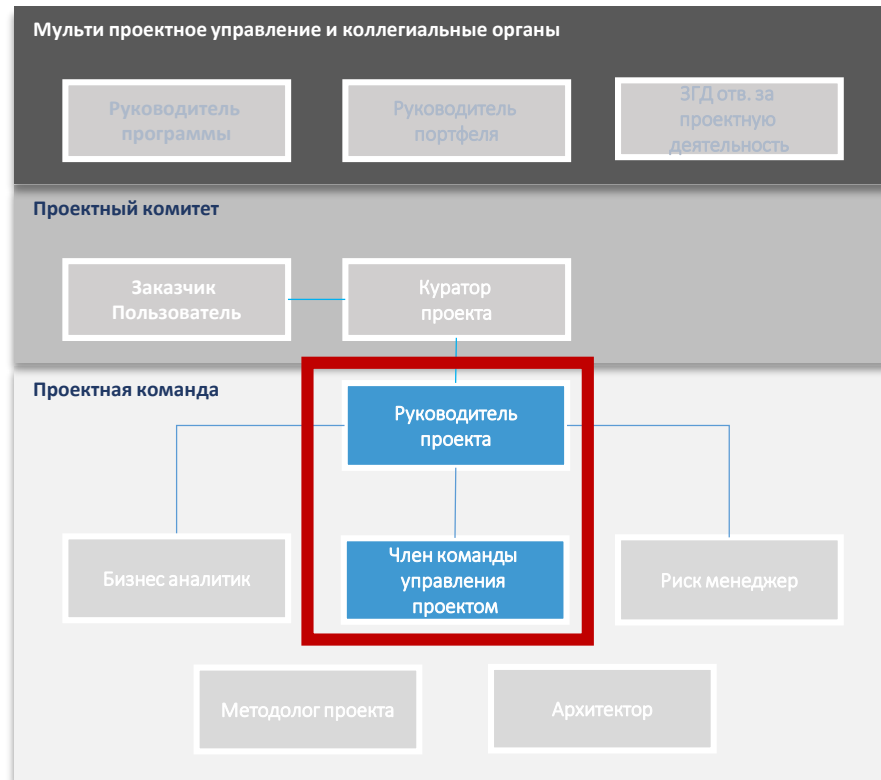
Мульти проектное управление и коллегиальные органы

Руководитель программы

Руководитель портфеля

ЗГД отв. за проектную деятельность

Проектный комитет

Заказчик Пользователь

Куратор проекта

Проектная команда

Руководитель проекта

Бизнес аналитик

Член команды управления проектом

Риск менеджер

Методолог проекта

Архитектор